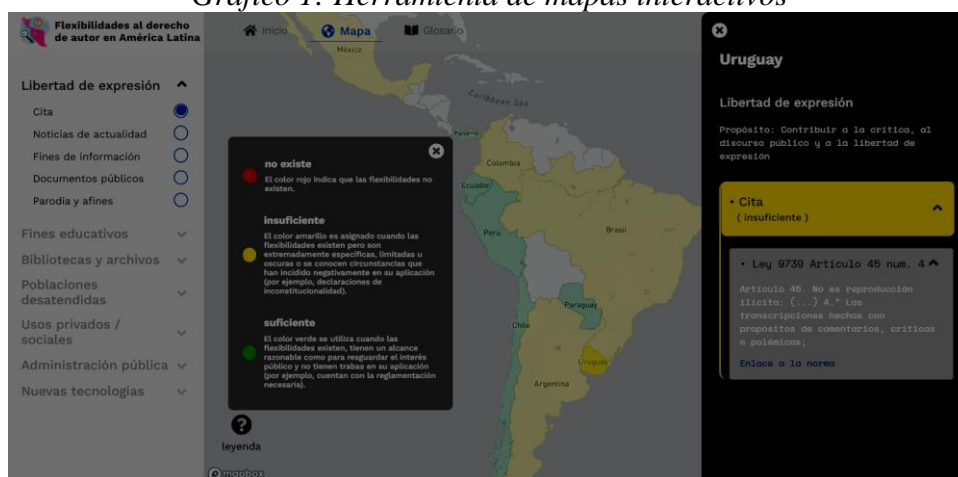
Gráfico 1: Herramienta de mapas interactivos

Flexibilidades al derecho de autor en América Latina

Inicio Mapa Glosario

Libertad de expresión
Cita
Noticias de actualidad
Fines de información
Documentos públicos
Parodia y afines
Fines educativos
Bibliotecas y archivos
Poblaciones desatendidas
Usos privados / sociales
Administración pública
Nuevas tecnologías

México
Caribbean Sea
Panamá
Colombia
Ecuador
Perú
Brasil
Paraguay
Chile
Uruguay
Argentina

no existe
El color rojo indica que las flexibilidades no existen.

insuficiente
El color amarillo es asignado cuando las flexibilidades existen pero son extremadamente específicas, limitadas u oscuras o se conocen circunstancias que han incidido negativamente en su aplicación (por ejemplo, declaraciones de inconstitucionalidad).

suficiente
El color verde se utiliza cuando las flexibilidades existen, tienen un alcance razonable como para resguardar el interés público y no tienen trabas en su aplicación (por ejemplo, cuentan con la reglamentación necesaria).

leyenda

mapbox

Uruguay

Libertad de expresión

Propósito: Contribuir a la crítica, al discurso público y a la libertad de expresión

• Cita
( insuficiente )

• Ley 9739 Artículo 45 num. 4

Artículo 45. No es reproducción ilícita: (...) 4.° Las transcripciones hechas con propósitos de comentarios, críticas o polémicas;

Enlace a la norma